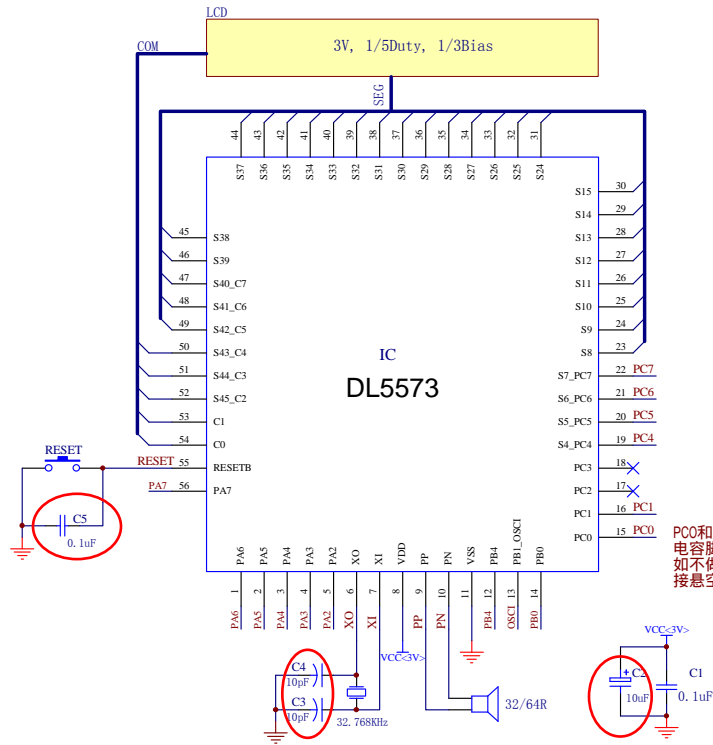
LCD

3V, 1/5Duty, 1/3Bias

COM

SEG

44 43 42 41 40 39 38 37 36 35 34 33 32 31

S37 S36 S35 S34 S33 S32 S31 S30 S29 S28 S27 S26 S25 S24

45 S38
46 S39
47 S40_C7
48 S41_C6
49 S42_C5
50 S43_C4
51 S44_C3
52 S45_C2
53 C1
54 C0
RESET 55 RESETB
PA7 56 PA7

S15 30
S14 29
S13 28
S12 27
S11 26
S10 25
S9 24
S8 23
S7_PC7 22 PC7
S6_PC6 21 PC6
S5_PC5 20 PC5
S4_PC4 19 PC4
PC3 18
PC2 17
PC1 16 PC1
PC0 15 PC0

IC

DL5573

RESET

C5
0.1uF

PA6 PA5 PA4 PA3 PA2 XO XI VDD PP PN VSS PB4 PB1_OSCI PB0

1 2 3 4 5 6 7 8 9 10 11 12 13 14

PA6 PA5 PA4 PA3 PA2 XO XI PP PN PB4 OSCI PB0

VCC<3V>

C4
10pF
C3
10pF
32.768KHz

32/64R

PC0和
电容脚
如不使
接悬空

VCC<3V>
C2
10uF
C1
0.1uF